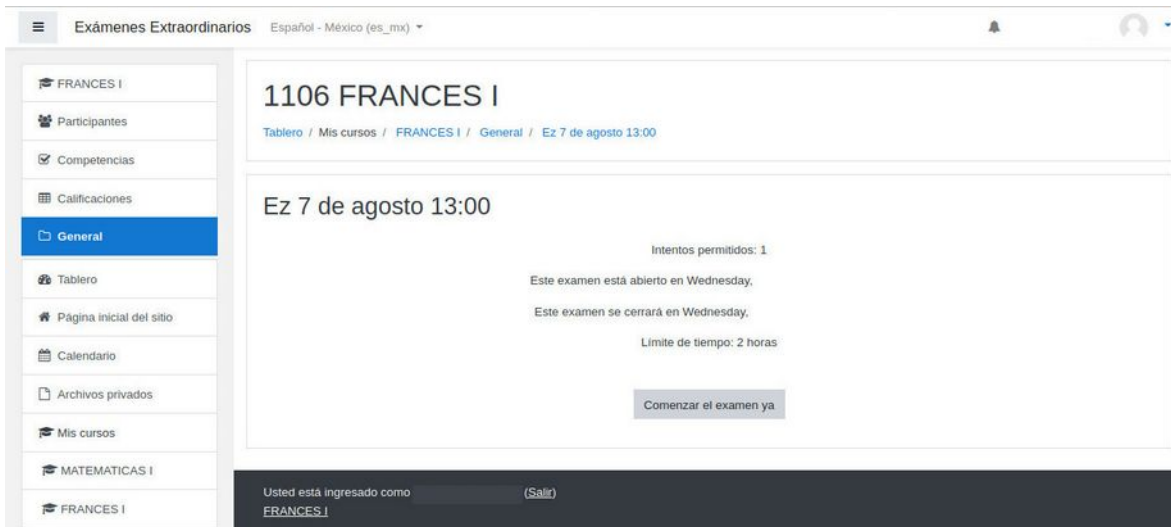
Exámenes Extraordinarios Español - México (es_mx)

FRANCES I
Participantes
Competencias
Calificaciones
General
Tablero
Página inicial del sitio
Calendario
Archivos privados
Mis cursos
MATEMATICAS I
FRANCES I

1106 FRANCES I

Tablero / Mis cursos / FRANCES I / General / Ez 7 de agosto 13:00

Ez 7 de agosto 13:00

Intentos permitidos: 1

Este examen está abierto en Wednesday,

Este examen se cerrará en Wednesday,

Límite de tiempo: 2 horas

Comenzar el examen ya

Usted está ingresado como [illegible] (Salir)
FRANCES I